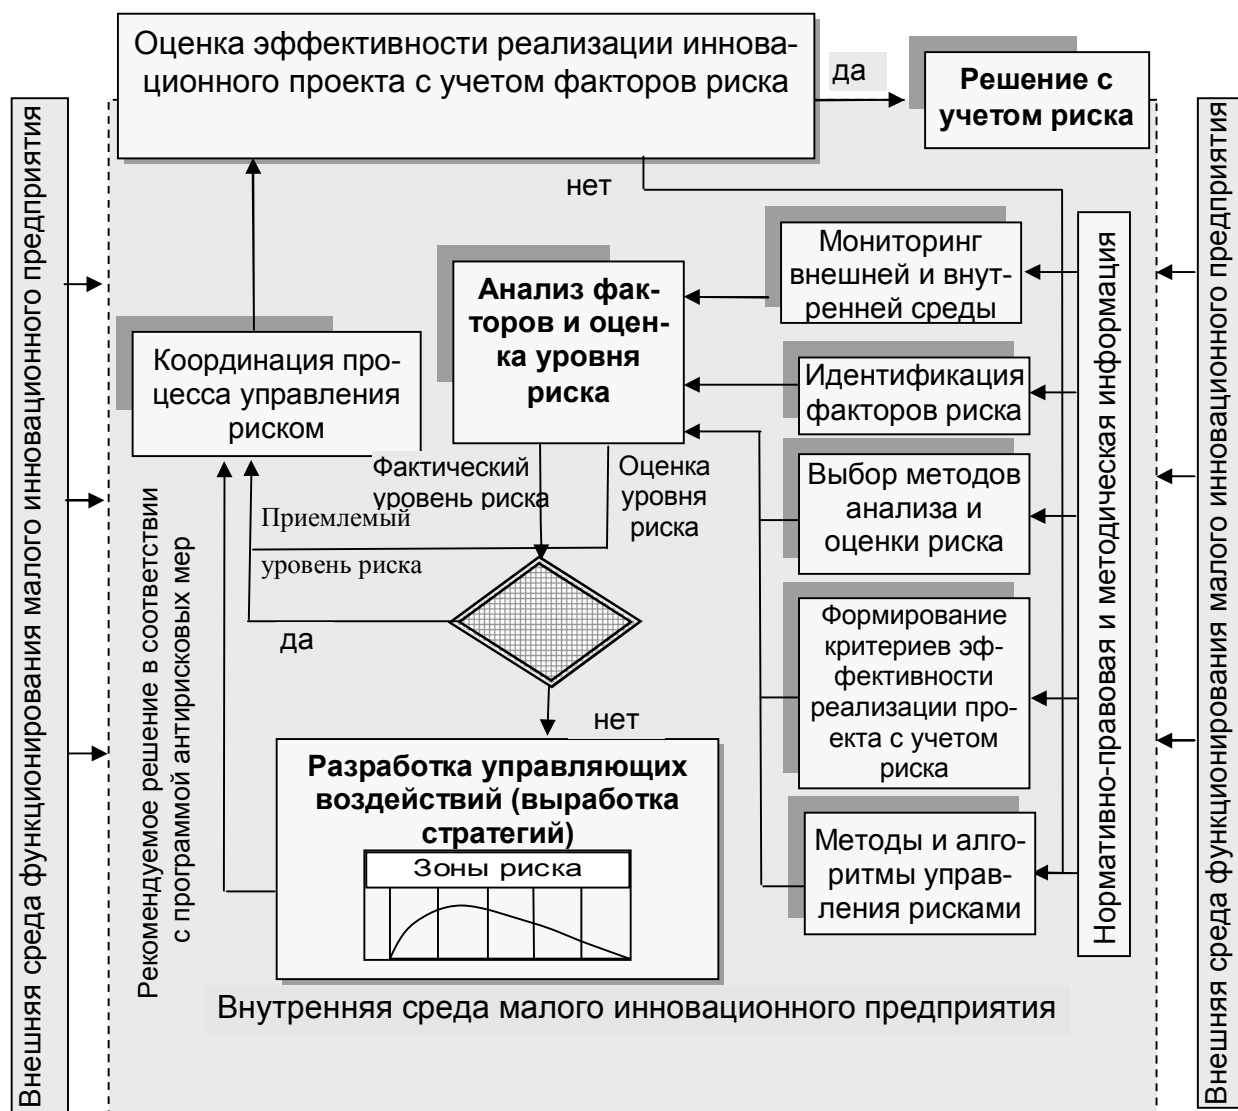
Внешняя среда функционирования малого инновационного предприятия

Оценка эффективности реализации инновационного проекта с учетом факторов риска

да

Решение с учетом риска

нет

Внешняя среда функционирования малого инновационного предприятия

Нормативно-правовая и методическая информация

Мониторинг внешней и внутренней среды

Анализ факторов и оценка уровня риска

Координация процесса управления риском

Идентификация факторов риска

Выбор методов анализа и оценки риска

Фактический уровень риска

Оценка уровня риска

Приемлемый уровень риска

Рекомендуемое решение в соответствии с программой антирисковых мер

да

нет

Формирование критериев эффективности реализации проекта с учетом риска

Разработка управляющих воздействий (выработка стратегий)

Зоны риска

Методы и алгоритмы управления рисками

Внутренняя среда малого инновационного предприятия